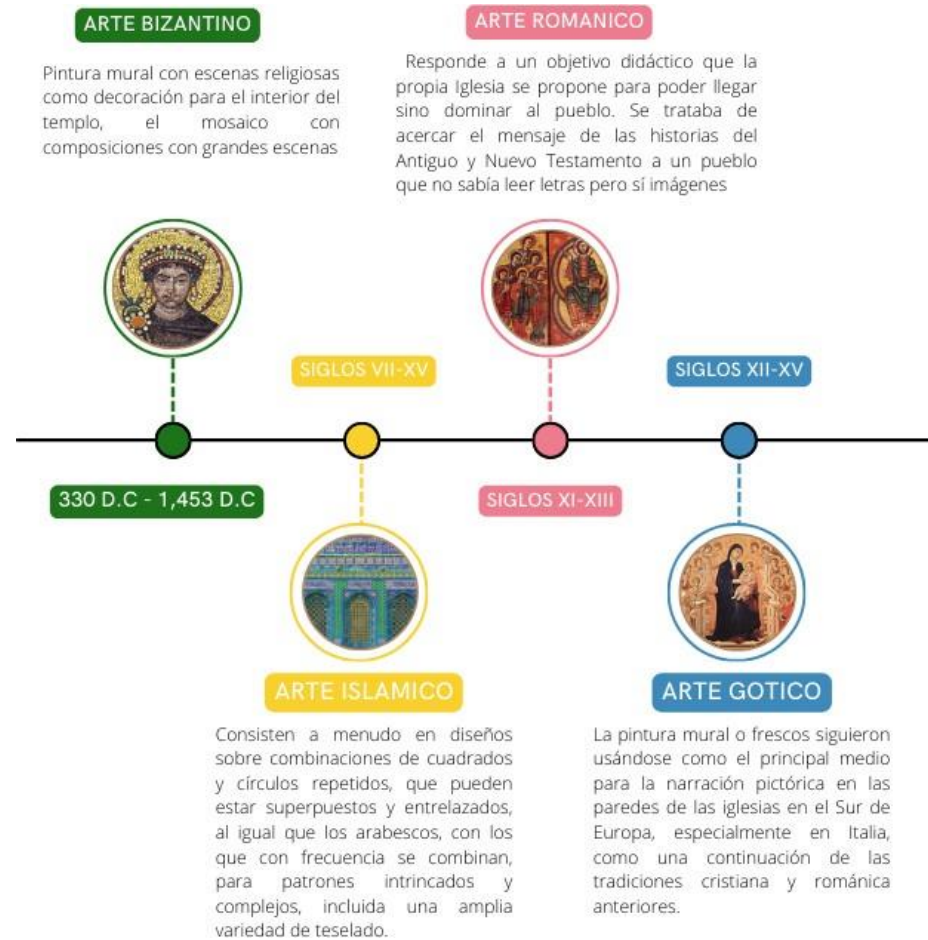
ARTE BIZANTINO

Pintura mural con escenas religiosas como decoración para el interior del templo, el mosaico con composiciones con grandes escenas

ARTE ROMANICO

Responde a un objetivo didáctico que la propia Iglesia se propone para poder llegar sino dominar al pueblo. Se trataba de acercar el mensaje de las historias del Antiguo y Nuevo Testamento a un pueblo que no sabía leer letras pero sí imágenes

SIGLOS VII-XV

SIGLOS XII-XV

330 D.C - 1,453 D.C

SIGLOS XI-XIII

ARTE ISLAMICO

Consisten a menudo en diseños sobre combinaciones de cuadrados y círculos repetidos, que pueden estar superpuestos y entrelazados, al igual que los arabescos, con los que con frecuencia se combinan, para patrones intrincados y complejos, incluida una amplia variedad de teselado.

ARTE GOTICO

La pintura mural o frescos siguieron usándose como el principal medio para la narración pictórica en las paredes de las iglesias en el Sur de Europa, especialmente en Italia, como una continuación de las tradiciones cristiana y románica anteriores.